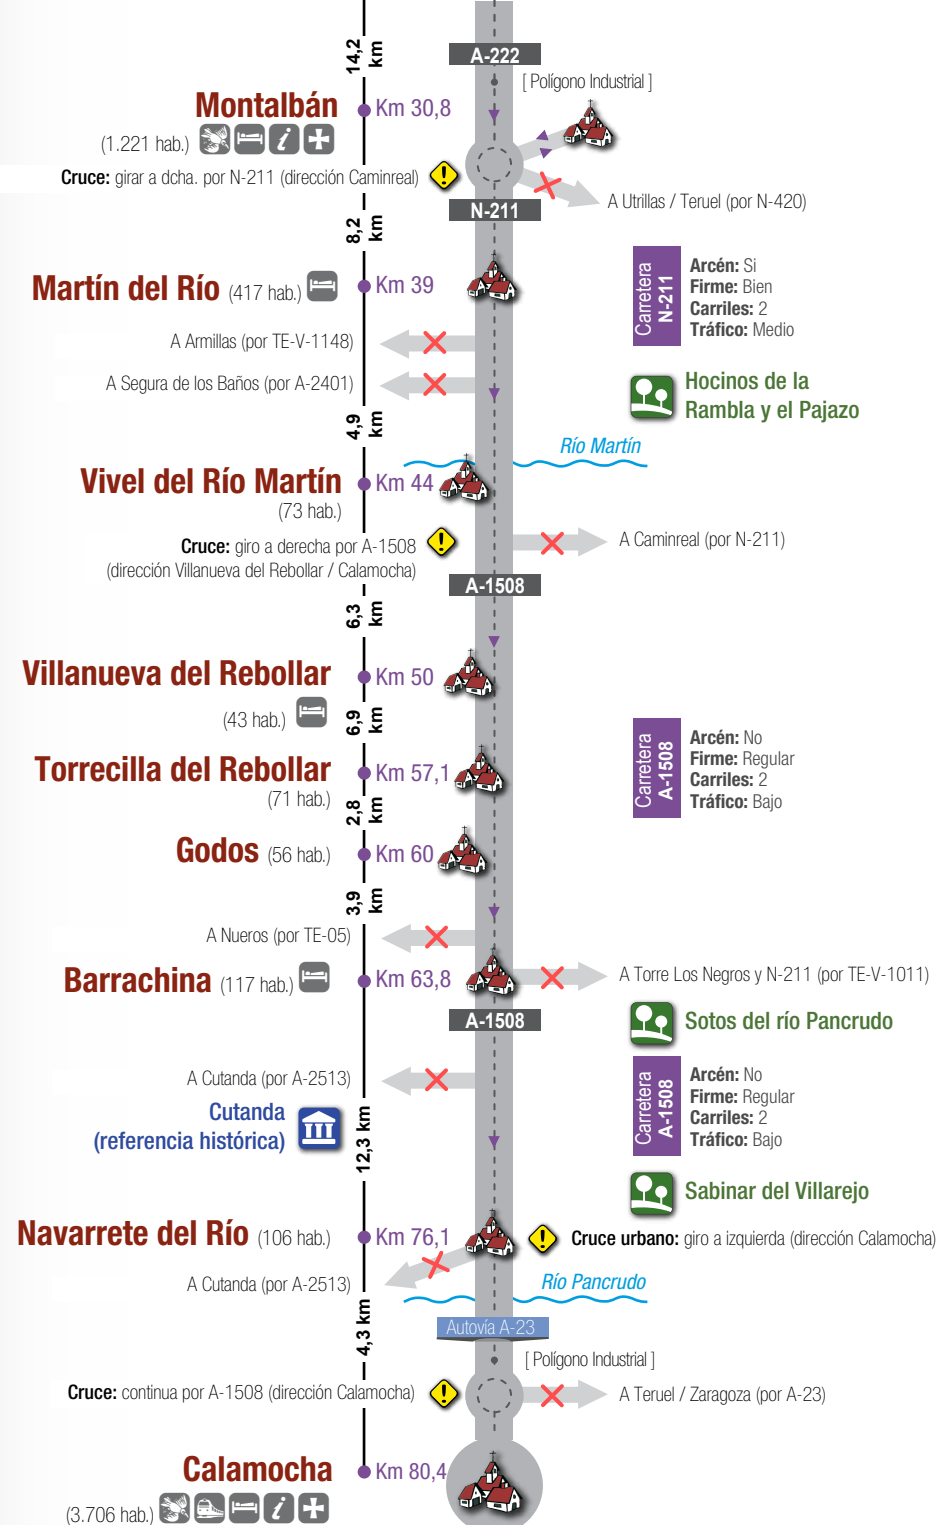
14,2 km

A-222

[ Polígono Industrial ]

Montalbán

Km 30,8

(1.221 hab.)

Cruce: girar a dcha. por N-211 (dirección Caminreal)

A Utrillas / Teruel (por N-420)

N-211

8,2 km

Martín del Río (417 hab.)

Km 39

Carretera N-211

Arcén: Si
Firme: Bien
Carriles: 2
Tráfico: Medio

A Armillas (por TE-V-1148)

A Segura de los Baños (por A-2401)

Hocinos de la Rambla y el Pajazo

4,9 km

Río Martín

Vivel del Río Martín

Km 44

(73 hab.)

Cruce: giro a derecha por A-1508 (dirección Villanueva del Rebollar / Calamocha)

A Caminreal (por N-211)

A-1508

6,3 km

Villanueva del Rebollar

Km 50

(43 hab.)

6,9 km

Torrecilla del Rebollar

Km 57,1

(71 hab.)

Carretera A-1508

Arcén: No
Firme: Regular
Carriles: 2
Tráfico: Bajo

2,8 km

Godos (56 hab.)

Km 60

3,9 km

A Nueros (por TE-05)

Barrachina (117 hab.)

Km 63,8

A Torre Los Negros y N-211 (por TE-V-1011)

A-1508

Sotos del río Pancrudo

A Cutanda (por A-2513)

Carretera A-1508

Arcén: No
Firme: Regular
Carriles: 2
Tráfico: Bajo

Cutanda (referencia histórica)

12,3 km

Sabinar del Villarejo

Navarrete del Río (106 hab.)

Km 76,1

Cruce urbano: giro a izquierda (dirección Calamocha)

A Cutanda (por A-2513)

Río Pancrudo

4,3 km

Autovía A-23

[ Polígono Industrial ]

Cruce: continua por A-1508 (dirección Calamocha)

A Teruel / Zaragoza (por A-23)

Calamocha

Km 80,4

(3.706 hab.)